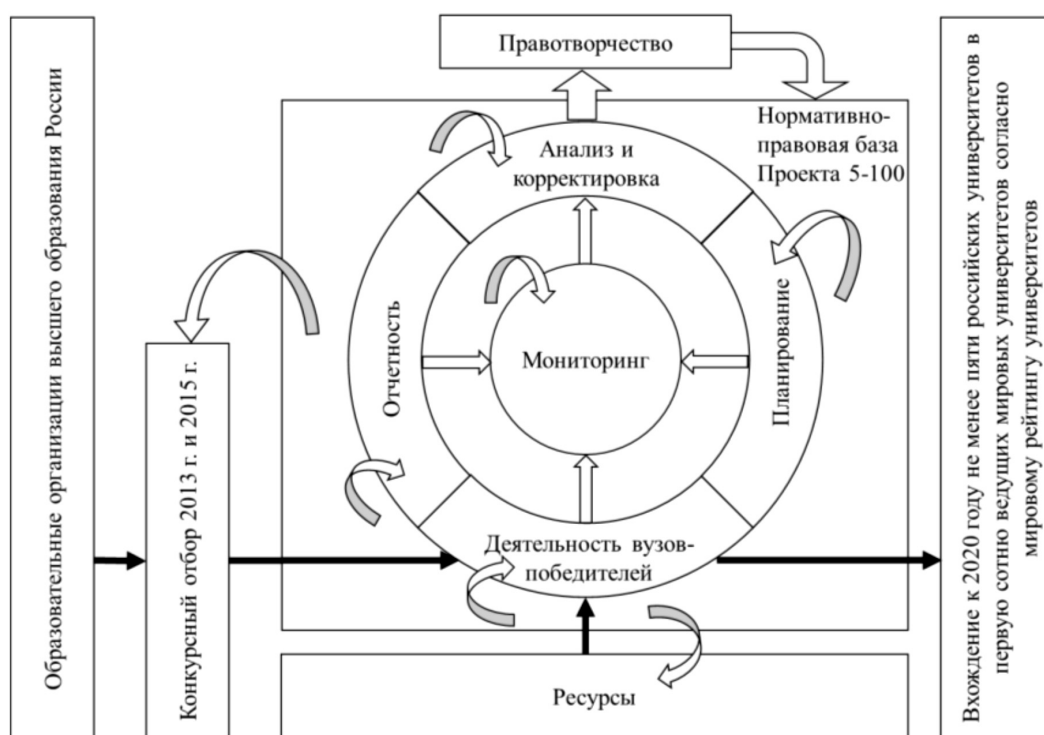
Образовательные организации высшего образования России

Правотворчество

Нормативно-правовая база Проекта 5-100

Анализ и корректировка

Отчетность

Мониторинг

Планирование

Конкурсный отбор 2013 г. и 2015 г.

Деятельность вузов-победителей

Ресурсы

Вхождение к 2020 году не менее пяти российских университетов в первую сотню ведущих мировых университетов согласно мировому рейтингу университетов